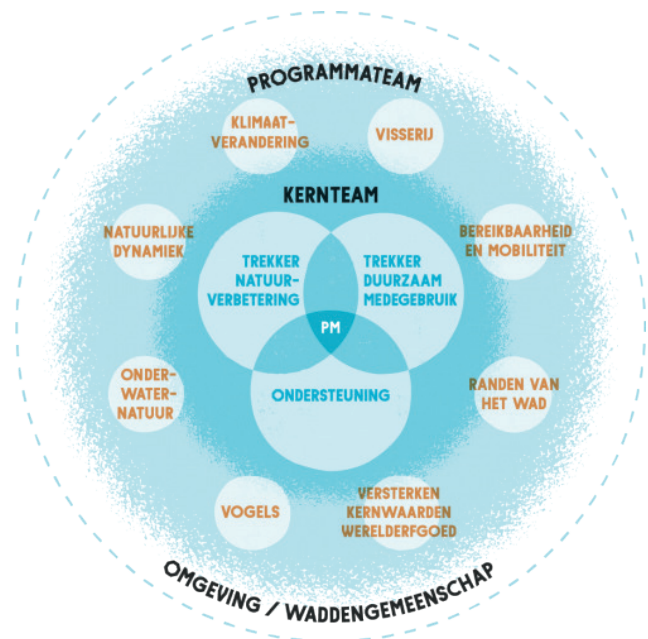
PROGRAMMATEAM

KLIMAATVERANDERING

VISSERIJ

KERNTEAM

NATUURLIJKE DYNAMIEK

BEREIKBAARHEID EN MOBILITEIT

TREKKER NATUURVERBETERING

TREKKER DUURZAAM MEDEGEBRUIK

PM

ONDERSTEUNING

ONDERWATERNATUUR

RANDEN VAN HET WAD

VOGELS

VERSTERKEN KERNWAARDEN WERELDERFGOED

OMGEVING / WADDENGEMEENSCHAP